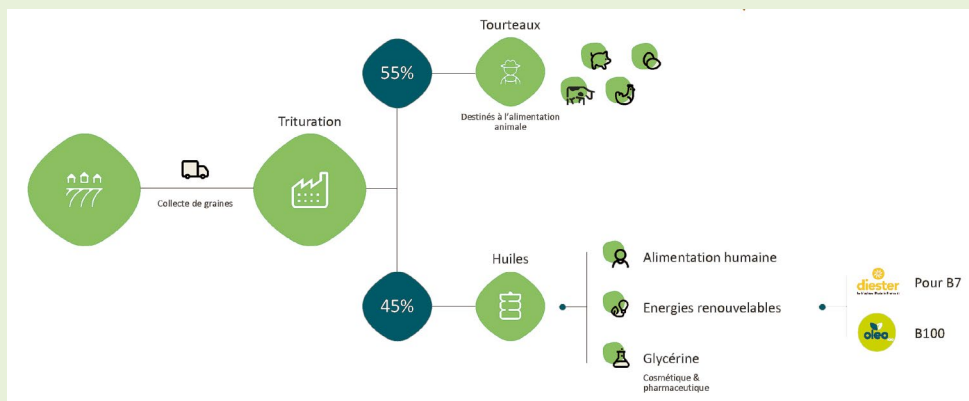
Tourteaux

55%

Destinés à l'alimentation animale

Trituration

Collecte de graines

Huiles

45%

Alimentation humaine

Energies renouvelables

Glycérine

Cosmétique & pharmaceutique

diester

Pour B7

oleo

B100